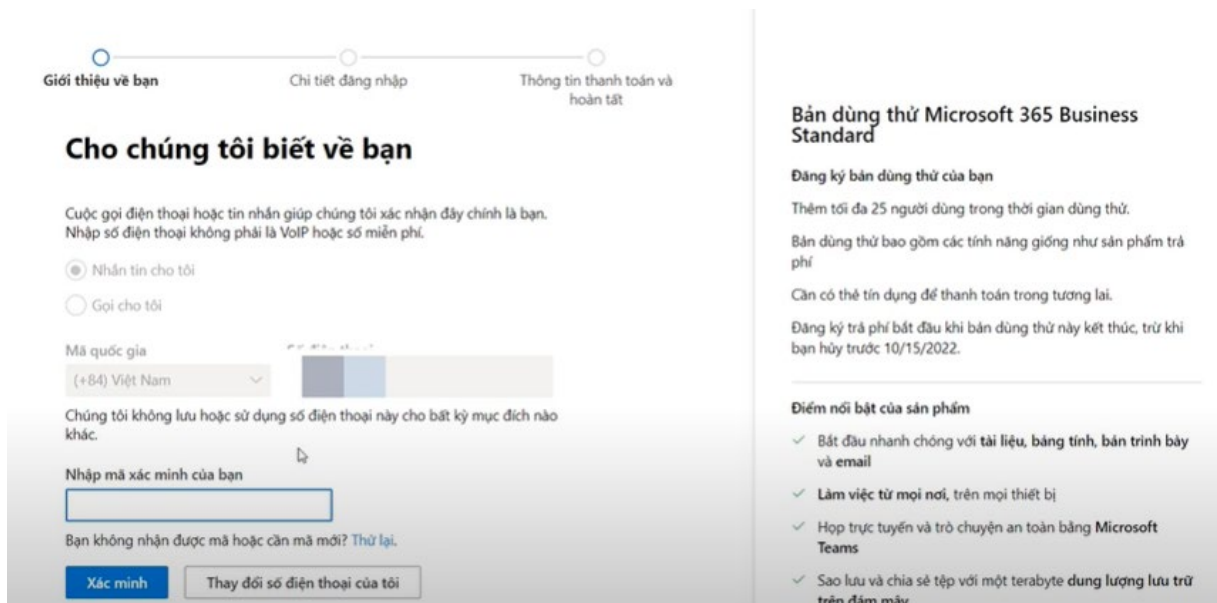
Giới thiệu về bạn

Chi tiết đăng nhập

Thông tin thanh toán và hoàn tất

Cho chúng tôi biết về bạn

Cuộc gọi điện thoại hoặc tin nhắn giúp chúng tôi xác nhận đây chính là bạn. Nhập số điện thoại không phải là VoIP hoặc số miễn phí.

Nhắn tin cho tôi

Gọi cho tôi

Mã quốc gia

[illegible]

(+84) Việt Nam

Chúng tôi không lưu hoặc sử dụng số điện thoại này cho bất kỳ mục đích nào khác.

Nhập mã xác minh của bạn

Bạn không nhận được mã hoặc cần mã mới? Thử lại.

Xác minh

Thay đổi số điện thoại của tôi

Bản dùng thử Microsoft 365 Business Standard

Đăng ký bản dùng thử của bạn

Thêm tối đa 25 người dùng trong thời gian dùng thử.

Bản dùng thử bao gồm các tính năng giống như sản phẩm trả phí

Cần có thẻ tín dụng để thanh toán trong tương lai.

Đăng ký trả phí bắt đầu khi bản dùng thử này kết thúc, trừ khi bạn hủy trước 10/15/2022.

Điểm nổi bật của sản phẩm

Bắt đầu nhanh chóng với tài liệu, bảng tính, bản trình bày và email

Làm việc từ mọi nơi, trên mọi thiết bị

Họp trực tuyến và trò chuyện an toàn bằng Microsoft Teams

Sao lưu và chia sẻ tệp với một terabyte dung lượng lưu trữ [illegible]